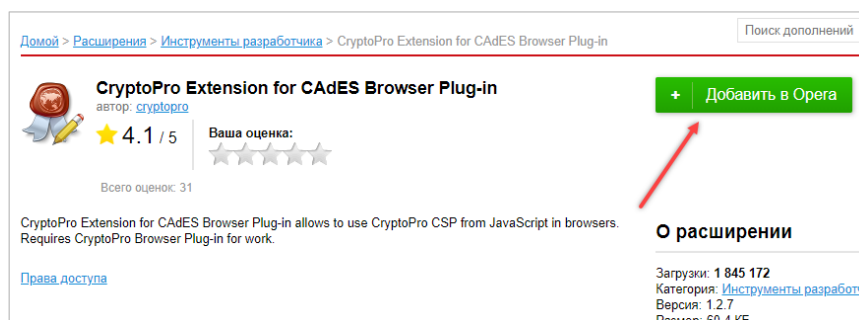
Домой > Расширения > Инструменты разработчика > CryptoPro Extension for CAdES Browser Plug-in

Поиск дополнений

CryptoPro Extension for CAdES Browser Plug-in
автор: cryptopro

4.1 / 5

Ваша оценка:

Всего оценок: 31

+ Добавить в Opera

CryptoPro Extension for CAdES Browser Plug-in allows to use CryptoPro CSP from JavaScript in browsers. Requires CryptoPro Browser Plug-in for work.

Права доступа

О расширении

Загрузки: 1 845 172
Категория: Инструменты разрабо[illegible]
Версия: 1.2.7
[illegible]